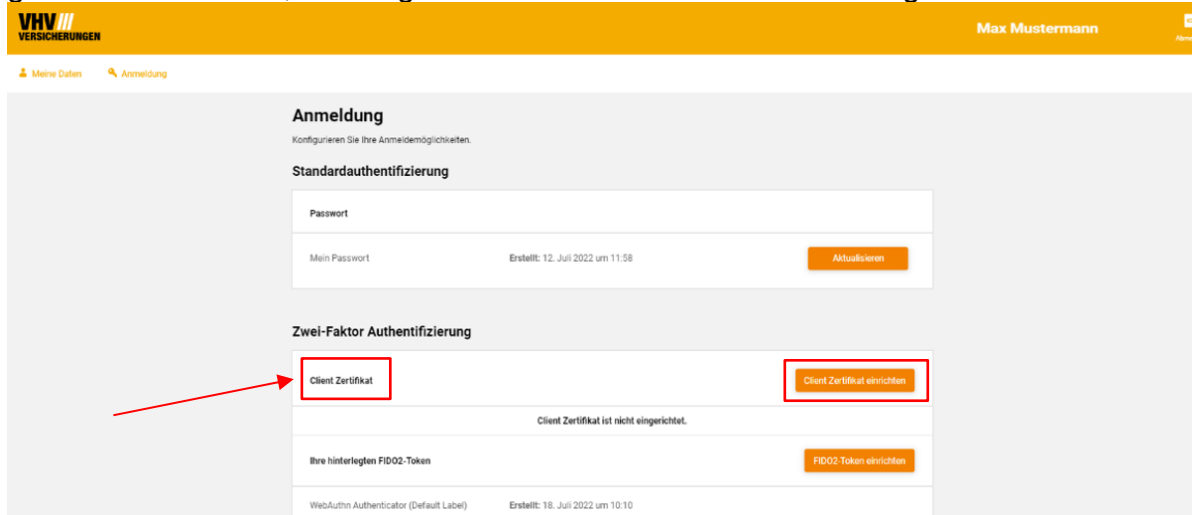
VHV
VERSICHERUNGEN

Max Mustermann

Meine Daten
Anmeldung

Anmeldung

Konfigurieren Sie Ihre Anmeldemöglichkeiten.

Standardauthentifizierung

Passwort

Mein Passwort
Erstellt: 12. Juli 2022 um 11:58
Aktualisieren

Zwei-Faktor Authentifizierung

Client Zertifikat
Client Zertifikat einrichten

Client Zertifikat ist nicht eingerichtet.

Ihre hinterlegten FIDO2-Token
FIDO2-Token einrichten

WebAuthn Authenticator (Default Label)
Erstellt: 18. Juli 2022 um 10:10